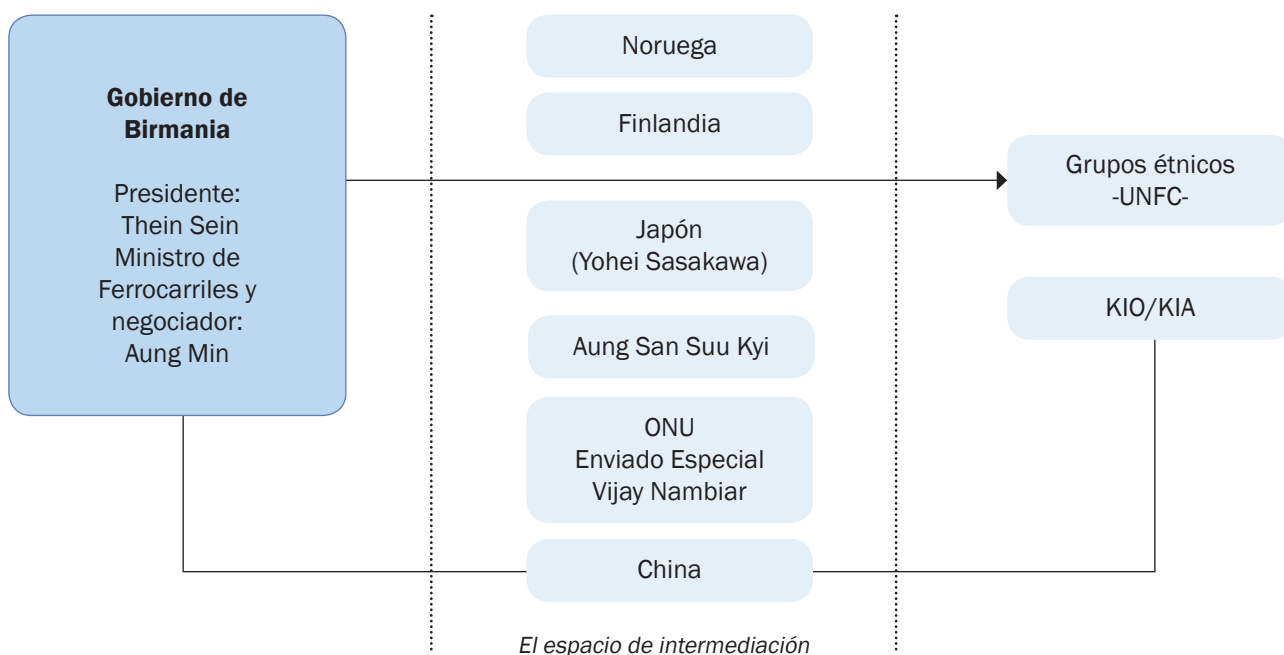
Gobierno de Birmania

Presidente: Thein Sein
Ministro de Ferrocarriles y negociador: Aung Min

Noruega

Finlandia

Japón
(Yohei Sasakawa)

Aung San Suu Kyi

ONU
Enviado Especial
Vijay Nambiar

China

Grupos étnicos
-UNFC-

KIO/KIA

El espacio de intermediación